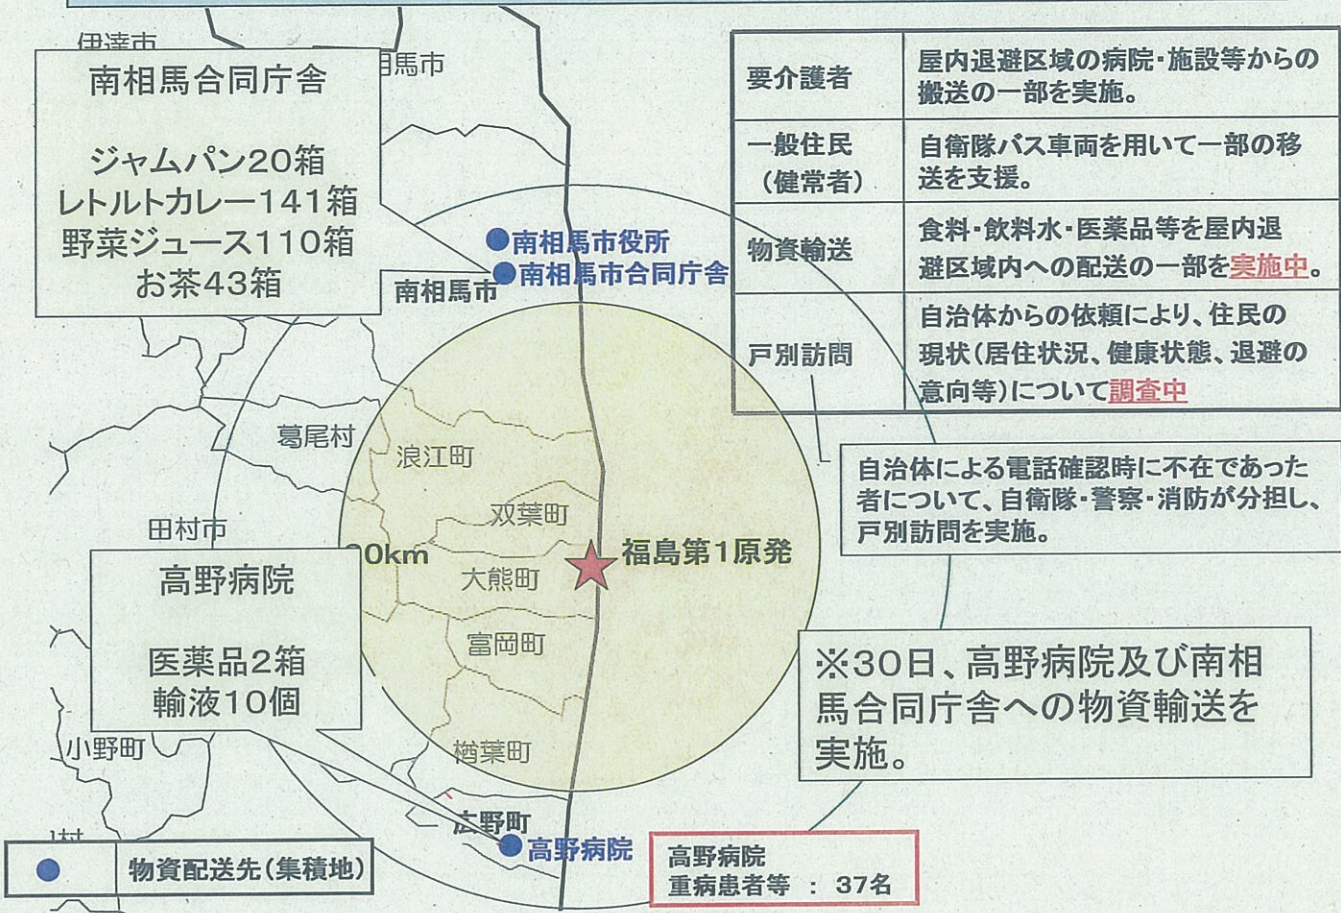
伊達市

相馬市

南相馬合同庁舎

ジャムパン20箱
レトルトカレー141箱
野菜ジュース110箱
お茶43箱

| 要介護者 | 屋内退避区域の病院・施設等からの搬送の一部を実施。 |
|---|---|
| 一般住民（健常者） | 自衛隊バス車両を用いて一部の移送を支援。 |
| 物資輸送 | 食料・飲料水・医薬品等を屋内退避区域内への配送の一部を実施中。 |
| 戸別訪問 | 自治体からの依頼により、住民の現状（居住状況、健康状態、退避の意向等）について調査中 |

南相馬市役所
南相馬市合同庁舎
南相馬市

自治体による電話確認時に不在であった者について、自衛隊・警察・消防が分担し、戸別訪問を実施。

葛尾村
浪江町
双葉町
田村市
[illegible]0km
福島第1原発
大熊町
富岡町
楢葉町
小野町
広野町

高野病院

医薬品2箱
輸液10個

※30日、高野病院及び南相馬合同庁舎への物資輸送を実施。

高野病院

| ● | 物資配送先（集積地） |
|---|---|

高野病院
重病患者等 ： 37名